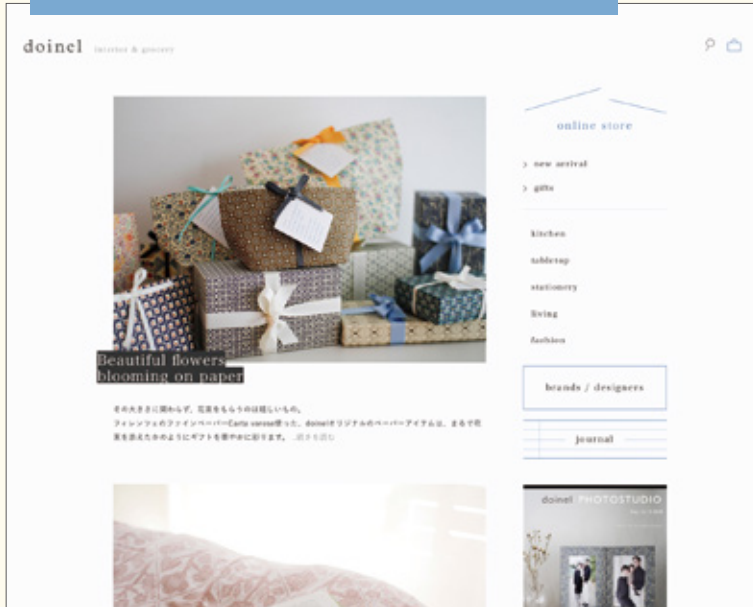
doinel interior & grocery

online store

new arrival

gifts

kitchen

tableup

stationery

living

fashion

brands / designers

journal

Beautiful flowers blooming on paper

その大きさに関わらず、花束をもらうのは嬉しいもの。フィレンツェのファインペーパーCarta varonaを使った、doinelオリジナルのペーパーアイテムは、まるで花束を添えたかのようにギフトを華やかに彩ります。 …続きを読む

doinel PHOTOSTUDIO